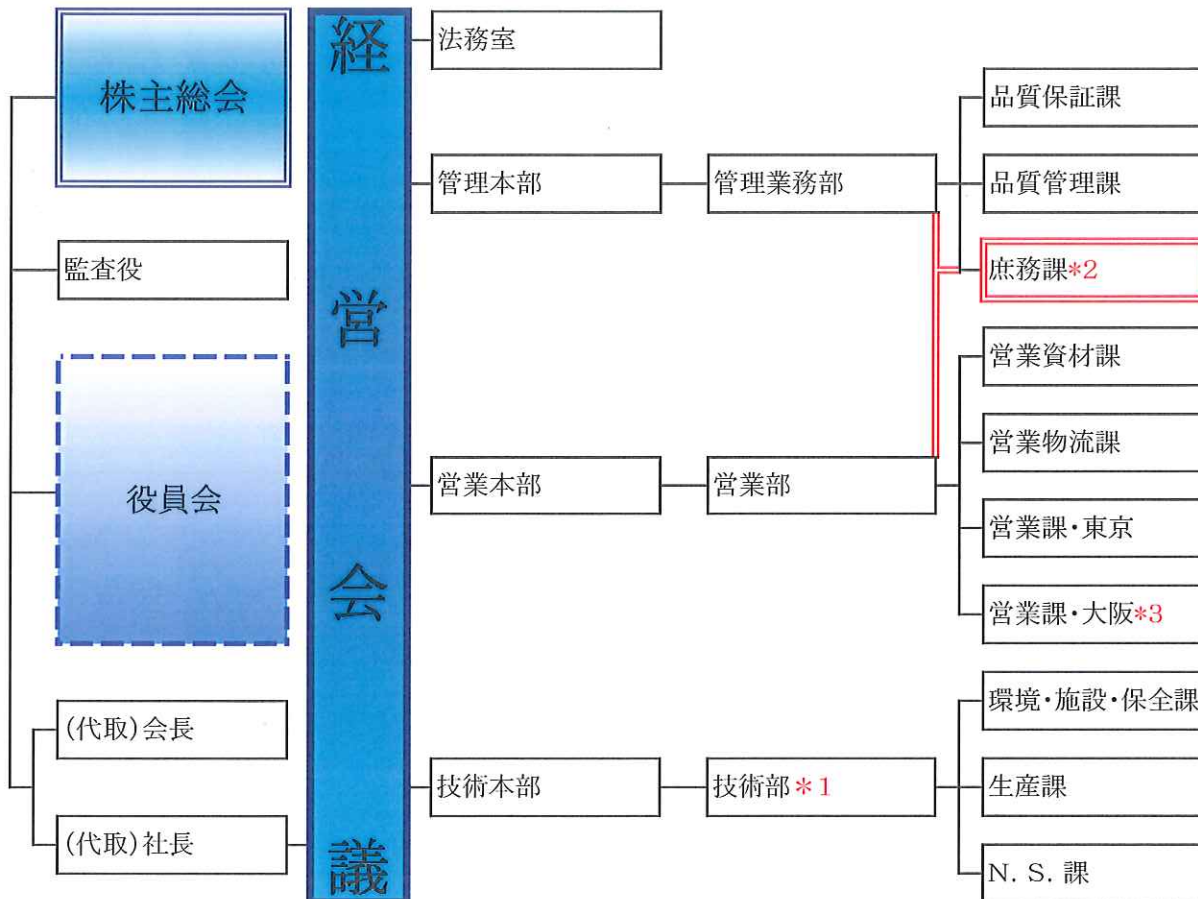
株主総会

監査役

役員会

(代取)会長

(代取)社長

経
営
会
議

法務室

管理本部

管理業務部

営業本部

営業部

技術本部

技術部＊1

品質保証課

品質管理課

庶務課＊2

営業資材課

営業物流課

営業課・東京

営業課・大阪＊3

環境・施設・保全課

生産課

N. S. 課